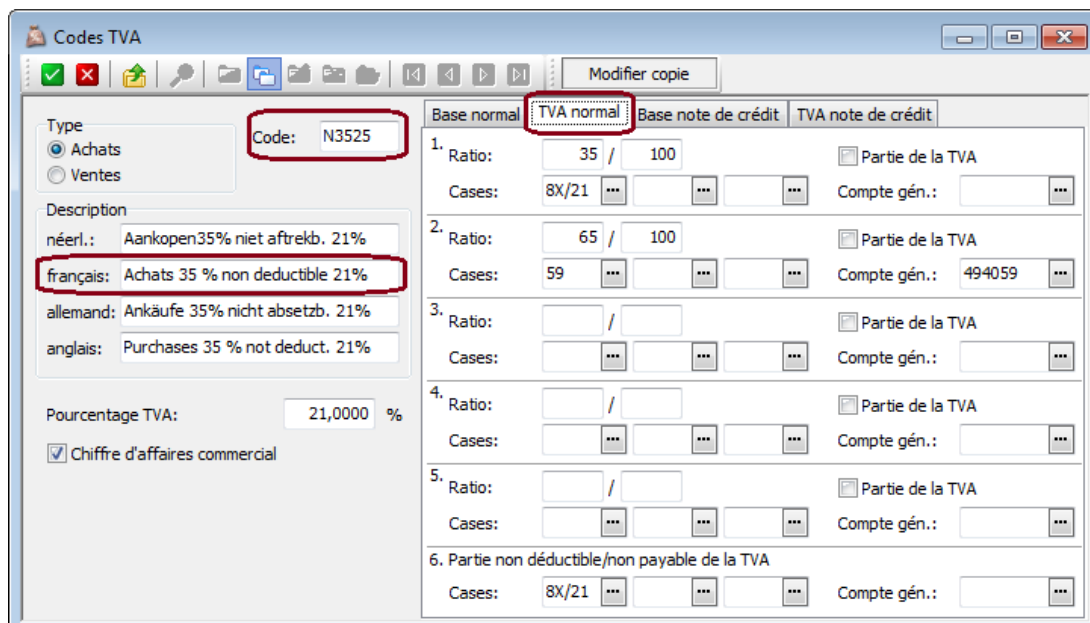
Codes TVA

Modifier copie

Type
Achats
Ventes

Code: N3525

Description
néerl.: Aankopen35% niet aftrekb. 21%
français: Achats 35 % non deductible 21%
allemand: Ankäufe 35% nicht absetzb. 21%
anglais: Purchases 35 % not deduct. 21%

Pourcentage TVA: 21,0000 %

Chiffre d'affaires commercial

Base normal | TVA normal | Base note de crédit | TVA note de crédit

1. Ratio: 35 / 100 Partie de la TVA
Cases: 8X/21 ... ... ... Compte gén.: ...

2. Ratio: 65 / 100 Partie de la TVA
Cases: 59 ... ... ... Compte gén.: 494059 ...

3. Ratio: / Partie de la TVA
Cases: ... ... ... Compte gén.: ...

4. Ratio: / Partie de la TVA
Cases: ... ... ... Compte gén.: ...

5. Ratio: / Partie de la TVA
Cases: ... ... ... Compte gén.: ...

6. Partie non déductible/non payable de la TVA
Cases: 8X/21 ... ... ... Compte gén.: ...